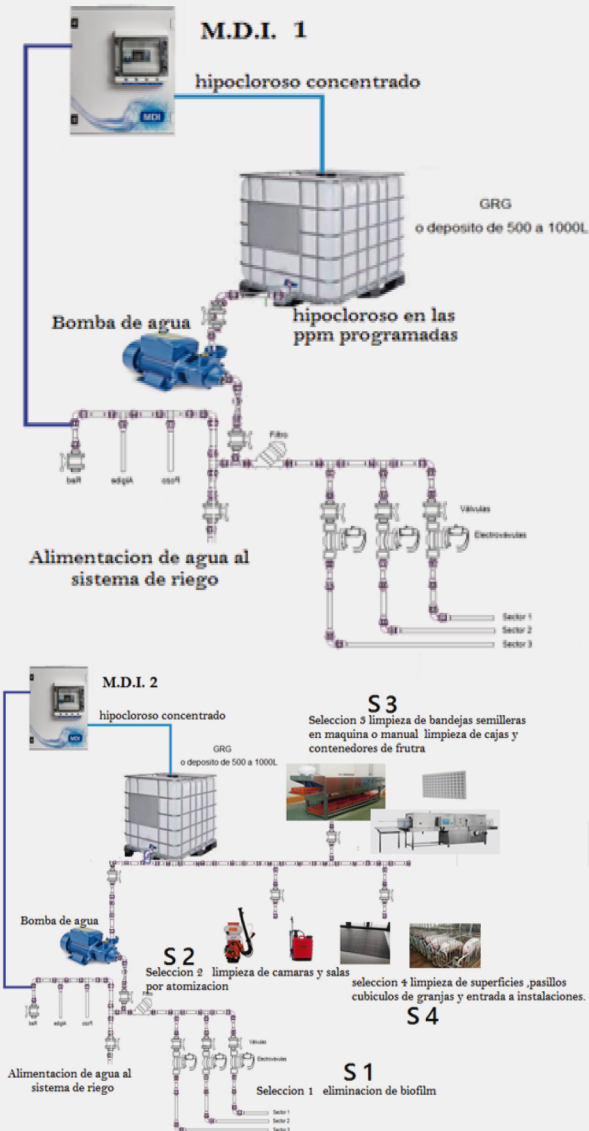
M.D.I. 1

MDI

hipocloroso concentrado

GRG
o deposito de 500 a 1000L

Bomba de agua

hipocloroso en las ppm programadas

Filtro

Red

Aljibe

Pozo

Válvulas

Electroválvulas

Alimentacion de agua al sistema de riego

Sector 1
Sector 2
Sector 3

M.D.I. 2

MDI

hipocloroso concentrado

S 3

Seleccion 3 limpieza de bandejas semilleras en maquina o manual limpieza de cajas y contenedores de frutra

GRG
o deposito de 500 a 1000L

Bomba de agua

S 2

Seleccion 2 limpieza de camaras y salas por atomizacion

seleccion 4 limpieza de superficies ,pasillos cubiculos de granjas y entrada a instalaciones.

S 4

Red

Aljibe

Pozo

Válvulas

Electroválvulas

Alimentacion de agua al sistema de riego

S 1

Seleccion 1 eliminacion de biofilm

Sector 1
Sector 2
Sector 3